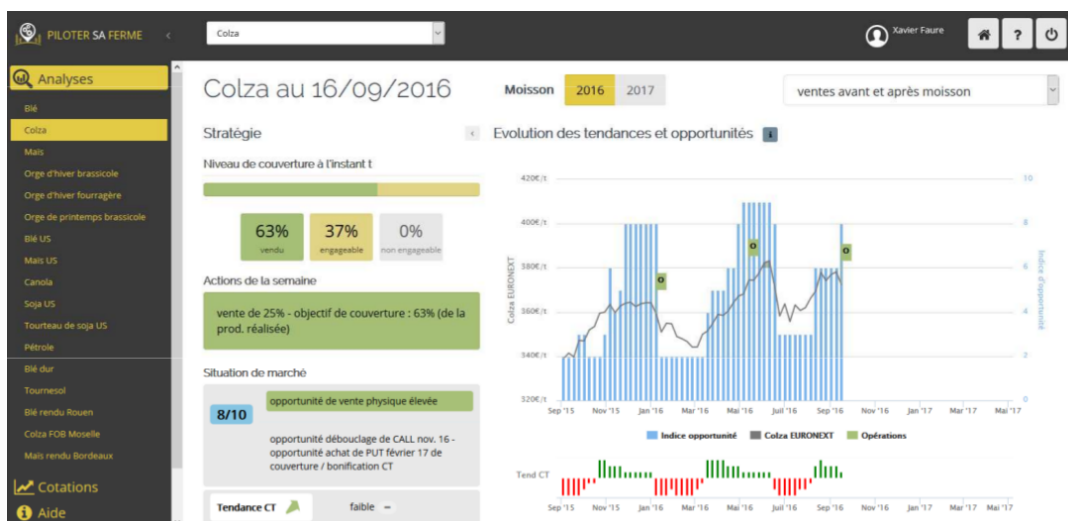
PILOTER SA FERME

Colza

Xavier Faure

?

Analyses

Blé

Colza

Maïs

Orge d'hiver brassicole

Orge d'hiver fourragère

Orge de printemps brassicole

Blé US

Maïs US

Canola

Soja US

Tourteau de soja US

Pétrole

Blé dur

Tournesol

Blé rendu Rouen

Colza FOB Moselle

Maïs rendu Bordeaux

Cotations

Aide

Colza au 16/09/2016

Moisson 2016 2017

ventes avant et après moisson

Stratégie

Niveau de couverture à l'instant t

63% vendu

37% engageable

0% non engageable

Actions de la semaine

vente de 25% - objectif de couverture : 63% (de la prod. réalisée)

Situation de marché

8/10

opportunité de vente physique élevée

opportunité débouclage de CALL nov. 16 - opportunité achat de PUT février 17 de couverture / bonification CT

Tendance CT

faible –

Evolution des tendances et opportunités

420€/t
400€/t
380€/t
360€/t
340€/t
320€/t

Colza EURONEXT

10
8
6
4
2
0

Indice d'opportunité

O
O
O

Sep '15 Nov '15 Jan '16 Mar '16 Mai '16 Juil '16 Sep '16 Nov '16 Jan '17 Mar '17 Mai '17

Indice opportunité Colza EURONEXT Opérations

Tend CT

Sep '15 Nov '15 Jan '16 Mar '16 Mai '16 Juil '16 Sep '16 Nov '16 Jan '17 Mar '17 Mai '17